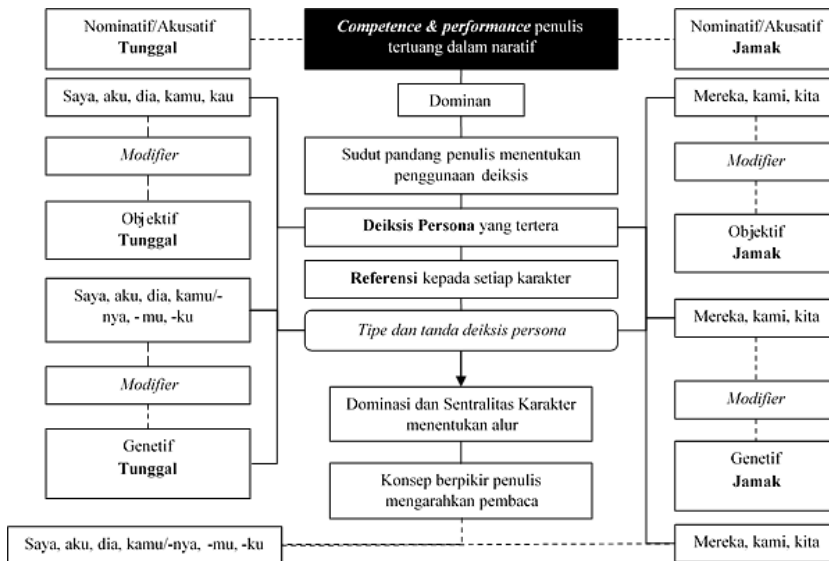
Competence & performance penulis tertuang dalam naratif

Dominan

Sudut pandang penulis menentukan penggunaan deiksis

Deiksis Persona yang tertera

Referensi kepada setiap karakter

Tipe dan tanda deiksis persona

Dominasi dan Sentralitas Karakter menentukan alur

Konsep berpikir penulis mengarahkan pembaca

Nominatif/Akusatif
Tunggal

Saya, aku, dia, kamu, kau

Modifier

Objektif
Tunggal

Saya, aku, dia, kamu/-nya, - mu, -ku

Modifier

Genetif
Tunggal

Saya, aku, dia, kamu/-nya, -mu, -ku

Nominatif/Akusatif
Jamak

Mereka, kami, kita

Modifier

Objektif
Jamak

Mereka, kami, kita

Modifier

Genetif
Jamak

Mereka, kami, kita